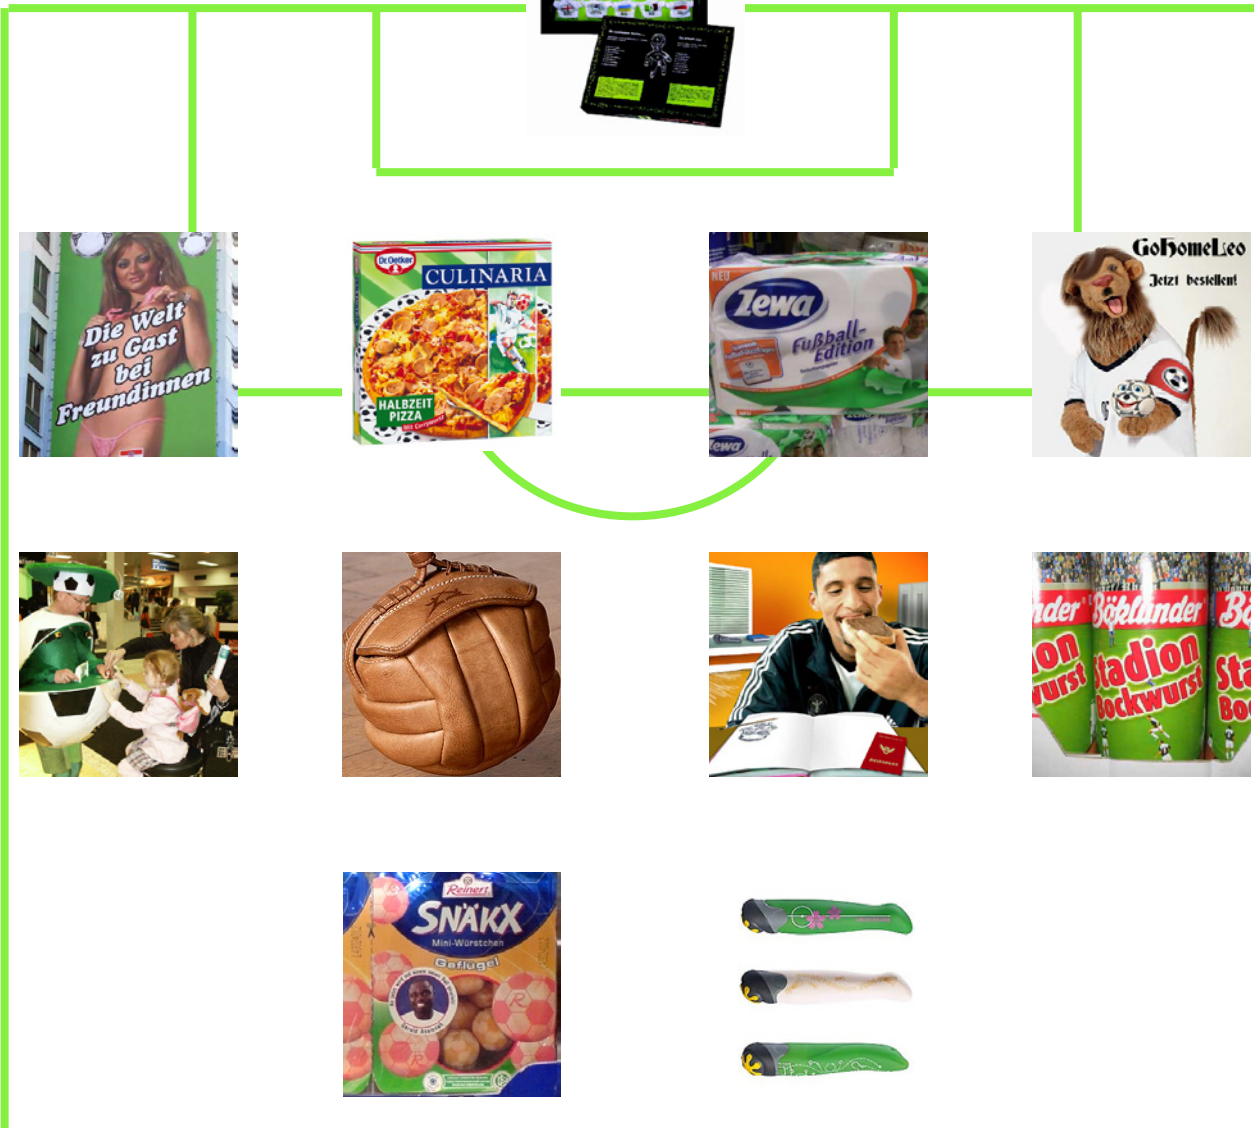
Die Welt zu Gast bei Freundinnen

Dr. Oetker
CULINARIA
HALBZEIT PIZZA

NEU
Zewa
Fußball-Edition
Zewa

GoHomeLeo
Jetzt bestellen!

nder
on
wurst
Böklunder
Stadion
Bockwurst
Bö
Sta
Boc

Reinert
SNÄKX
Mini-Würstchen
Geflügel
Gerald Asamoah